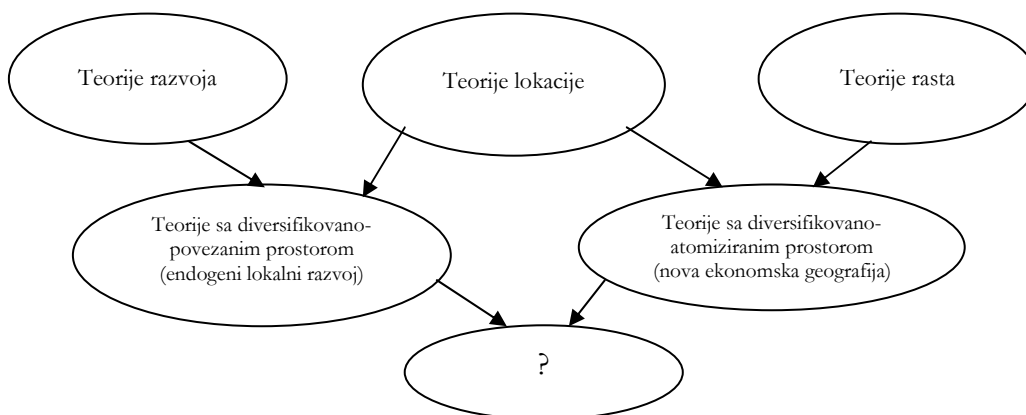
Teorije razvoja

Teorije lokacije

Teorije rasta

Teorije sa diversifikovano-povezanim prostorom (endogeni lokalni razvoj)

Teorije sa diversifikovano-atomiziranim prostorom (nova ekonomska geografija)

?